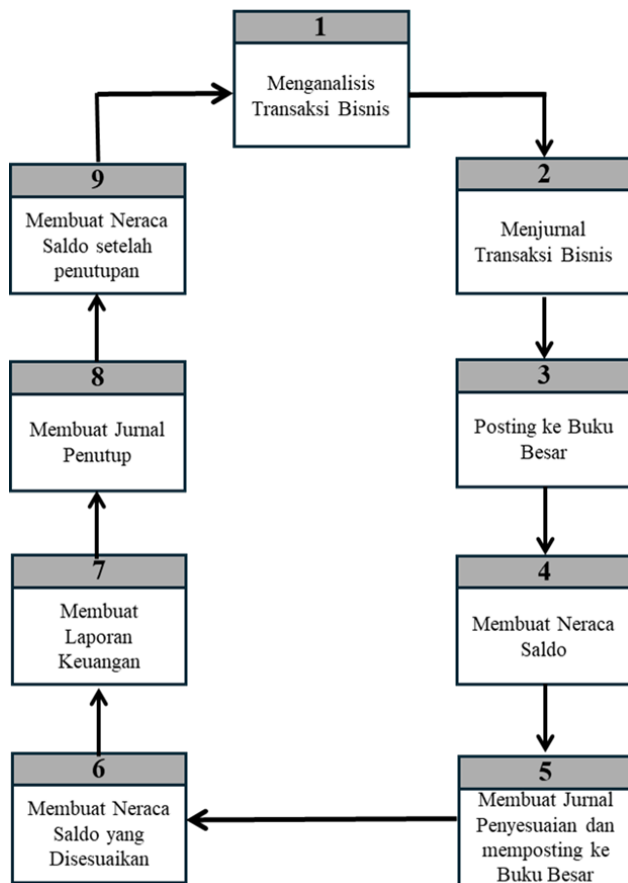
1

Menganalisis Transaksi Bisnis

2

Menjurnal Transaksi Bisnis

3

Posting ke Buku Besar

4

Membuat Neraca Saldo

5

Membuat Jurnal Penyesuaian dan memposting ke Buku Besar

6

Membuat Neraca Saldo yang Disesuaikan

7

Membuat Laporan Keuangan

8

Membuat Jurnal Penutup

9

Membuat Neraca Saldo setelah penutupan